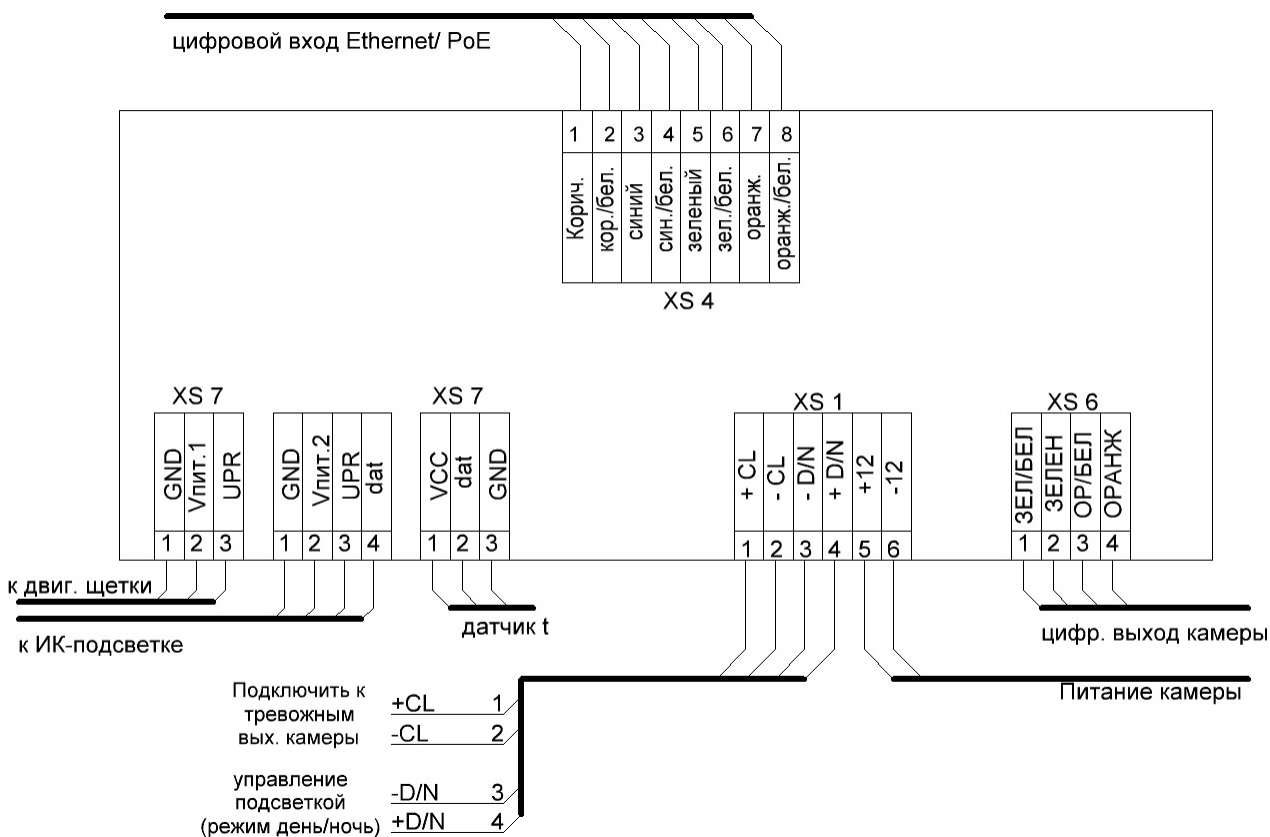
цифровой вход Ethernet/ PoE

| 1 | 2 | 3 | 4 | 5 | 6 | 7 | 8 |
|---|---|---|---|---|---|---|---|
| Корич. | кор./бел. | синий | син./бел. | зеленый | зел./бел. | оранж. | оранж./бел. |

XS 4

XS 7

| GND | Vпит.1 | UPR |
|---|---|---|
| 1 | 2 | 3 |

| GND | Vпит.2 | UPR | dat |
|---|---|---|---|
| 1 | 2 | 3 | 4 |

XS 7

| VCC | dat | GND |
|---|---|---|
| 1 | 2 | 3 |

XS 1

| + CL | - CL | - D/N | + D/N | +12 | -12 |
|---|---|---|---|---|---|
| 1 | 2 | 3 | 4 | 5 | 6 |

XS 6

| ЗЕЛ/БЕЛ | ЗЕЛЕН | ОР/БЕЛ | ОРАНЖ |
|---|---|---|---|
| 1 | 2 | 3 | 4 |

к двиг. щетки

к ИК-подсветке

датчик t

цифр. выход камеры

Питание камеры

Подключить к тревожным вых. камеры

+CL 1

-CL 2

управление подсветкой (режим день/ночь)

-D/N 3

+D/N 4